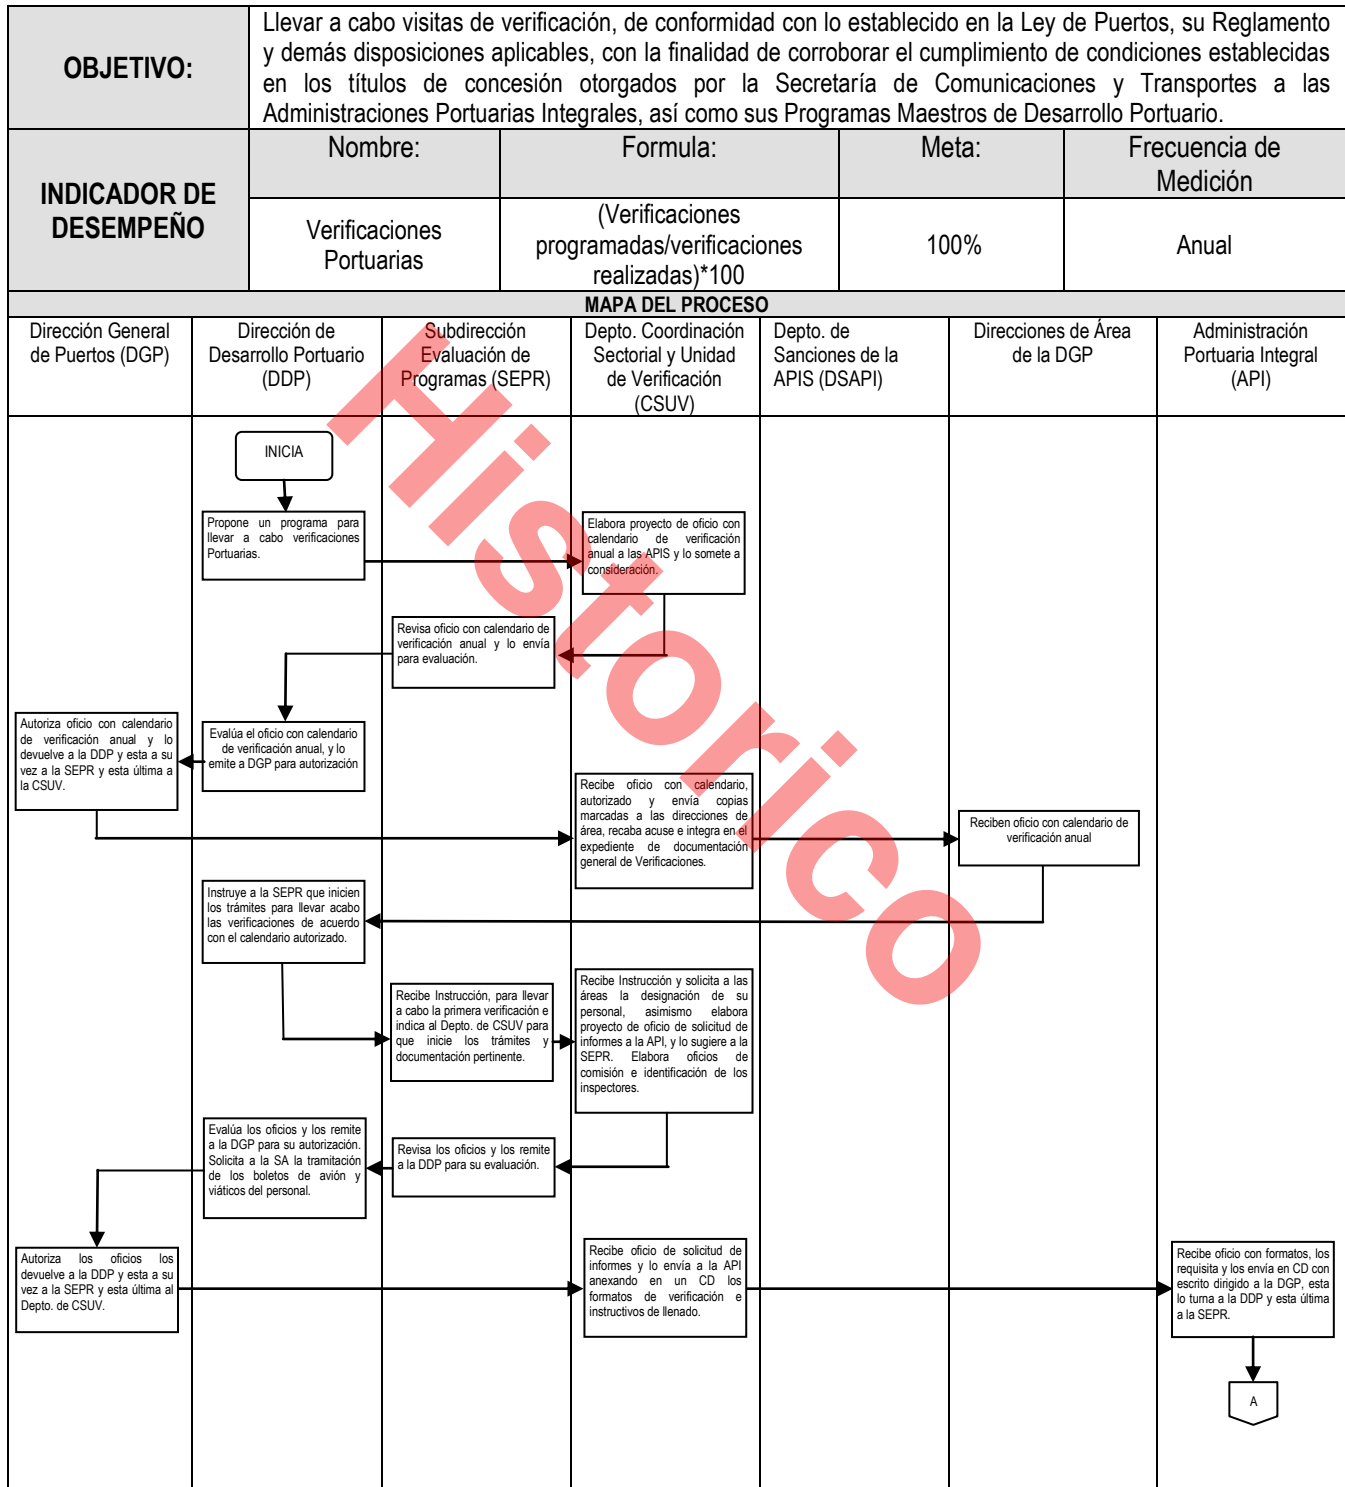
| OBJETIVO: | Llevar a cabo visitas de verificación, de conformidad con lo establecido en la Ley de Puertos, su Reglamento y demás disposiciones aplicables, con la finalidad de corroborar el cumplimiento de condiciones establecidas en los títulos de concesión otorgados por la Secretaría de Comunicaciones y Transportes a las Administraciones Portuarias Integrales, así como sus Programas Maestros de Desarrollo Portuario. | | | |
|---|---|---|---|---|
| INDICADOR DE DESEMPEÑO | Nombre: | Formula: | Meta: | Frecuencia de Medición |
| | Verificaciones Portuarias | (Verificaciones programadas/verificaciones realizadas)*100 | 100% | Anual |

MAPA DEL PROCESO

Dirección General de Puertos (DGP)

Dirección de Desarrollo Portuario (DDP)

Subdirección Evaluación de Programas (SEPR)

Depto. Coordinación Sectorial y Unidad de Verificación (CSUV)

Depto. de Sanciones de la APIS (DSAPI)

Direcciones de Área de la DGP

Administración Portuaria Integral (API)

Historico

INICIA

Propone un programa para llevar a cabo verificaciones Portuarias.

Elabora proyecto de oficio con calendario de verificación anual a las APIS y lo somete a consideración.

Revisa oficio con calendario de verificación anual y lo envía para evaluación.

Evalúa el oficio con calendario de verificación anual, y lo emite a DGP para autorización

Autoriza oficio con calendario de verificación anual y lo devuelve a la DDP y esta a su vez a la SEPR y esta última a la CSUV.

Recibe oficio con calendario, autorizado y envía copias marcadas a las direcciones de área, recaba acuse e integra en el expediente de documentación general de Verificaciones.

Reciben oficio con calendario de verificación anual

Instruye a la SEPR que inicien los trámites para llevar acabo las verificaciones de acuerdo con el calendario autorizado.

Recibe Instrucción, para llevar a cabo la primera verificación e indica al Depto. de CSUV para que inicie los trámites y documentación pertinente.

Recibe Instrucción y solicita a las áreas la designación de su personal, asimismo elabora proyecto de oficio de solicitud de informes a la API, y lo sugiere a la SEPR. Elabora oficios de comisión e identificación de los inspectores.

Evalúa los oficios y los remite a la DGP para su autorización. Solicita a la SA la tramitación de los boletos de avión y viáticos del personal.

Revisa los oficios y los remite a la DDP para su evaluación.

Autoriza los oficios los devuelve a la DDP y esta a su vez a la SEPR y esta última al Depto. de CSUV.

Recibe oficio de solicitud de informes y lo envía a la API anexando en un CD los formatos de verificación e instructivos de llenado.

Recibe oficio con formatos, los requisita y los envía en CD con escrito dirigido a la DGP, esta lo turna a la DDP y esta última a la SEPR.

A